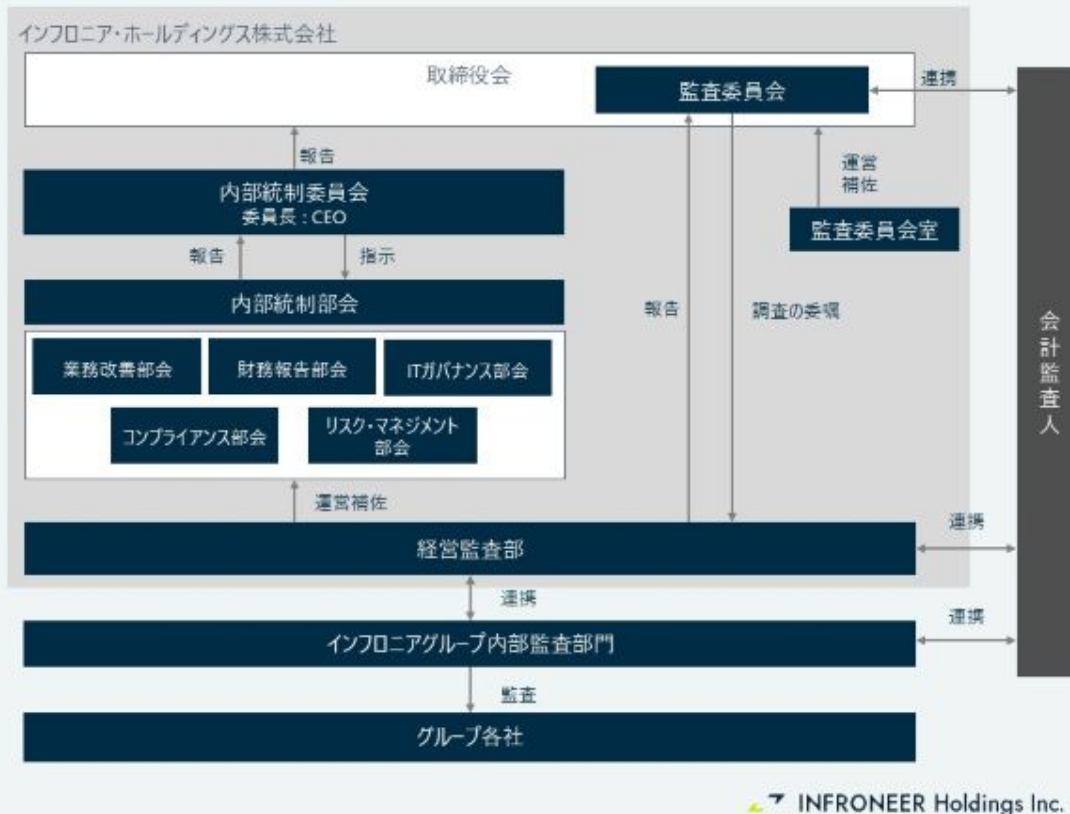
インフロニア・ホールディングス株式会社

取締役会

監査委員会

連携

報告

内部統制委員会
委員長：CEO

運営補佐

監査委員会室

報告

指示

内部統制部会

報告

調査の委嘱

業務改善部会

財務報告部会

ITガバナンス部会

コンプライアンス部会

リスク・マネジメント部会

運営補佐

経営監査部

連携

会計監査人

連携

インフロニアグループ内部監査部門

連携

監査

グループ各社

INFRONEER Holdings Inc.